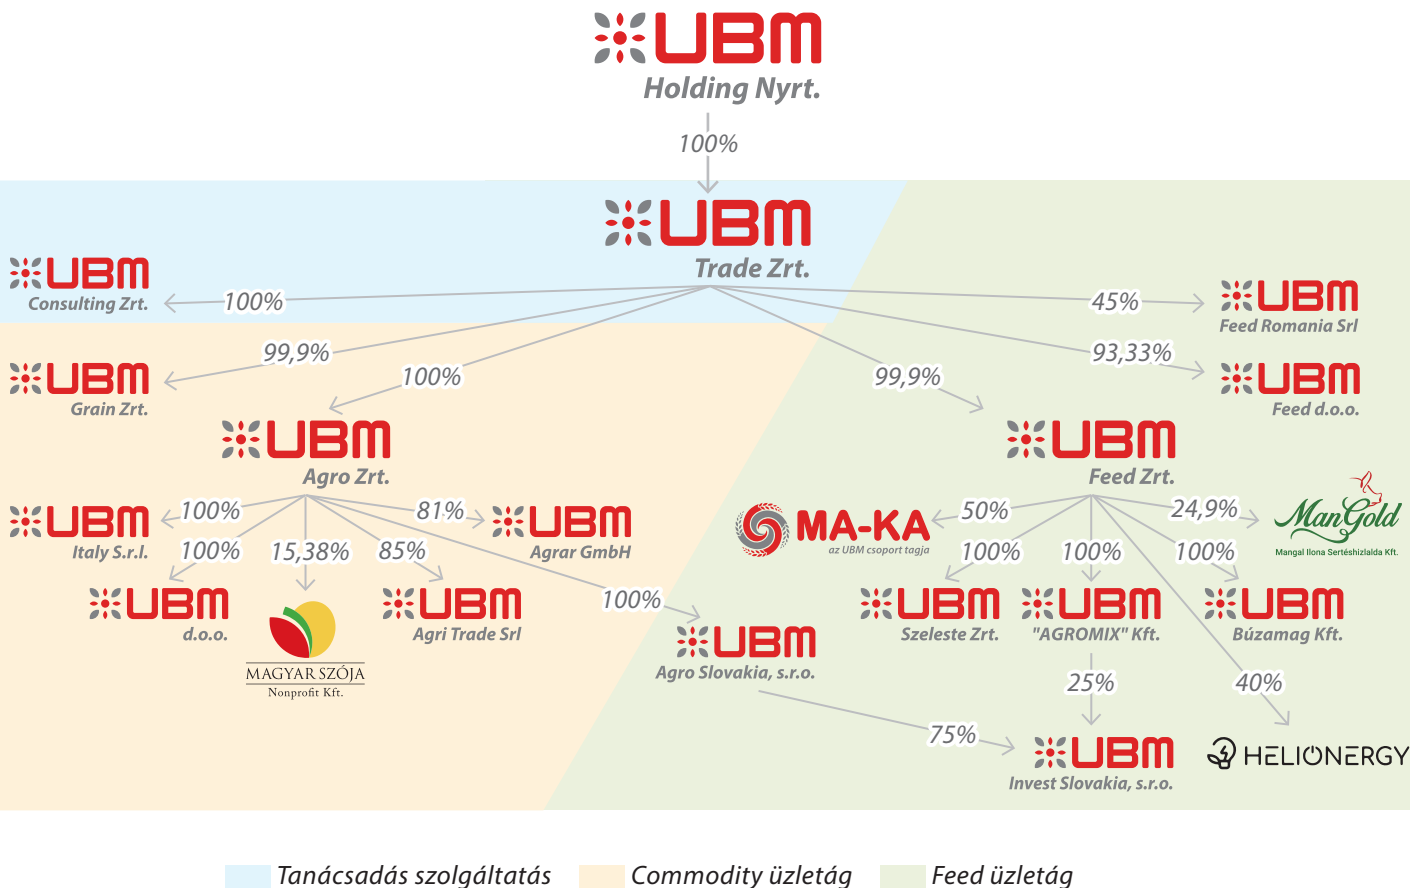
UBM
Holding Nyrt.

100%

UBM
Trade Zrt.

UBM
Consulting Zrt.

100%

45%

UBM
Feed Romania Srl

99,9%

UBM
Grain Zrt.

93,33%

UBM
Feed d.o.o.

100%

99,9%

UBM
Agro Zrt.

UBM
Feed Zrt.

UBM
Italy S.r.l.

100%

81%

UBM
Agrar GmbH

MA-KA
az UBM csoport tagja

50%

24,9%

ManGold
Mangal Ilona Sertéshizlalda Kft.

100%

15,38%

85%

100%

100%

100%

UBM
d.o.o.

MAGYAR SZÓJA
Nonprofit Kft.

UBM
Agri Trade Srl

100%

UBM
Agro Slovakia, s.r.o.

UBM
Szeleste Zrt.

UBM
"AGROMIX" Kft.

UBM
Búzamag Kft.

25%

40%

75%

UBM
Invest Slovakia, s.r.o.

HELIONERGY

Tanácsadás szolgáltatás
Commodity üzletág
Feed üzletág